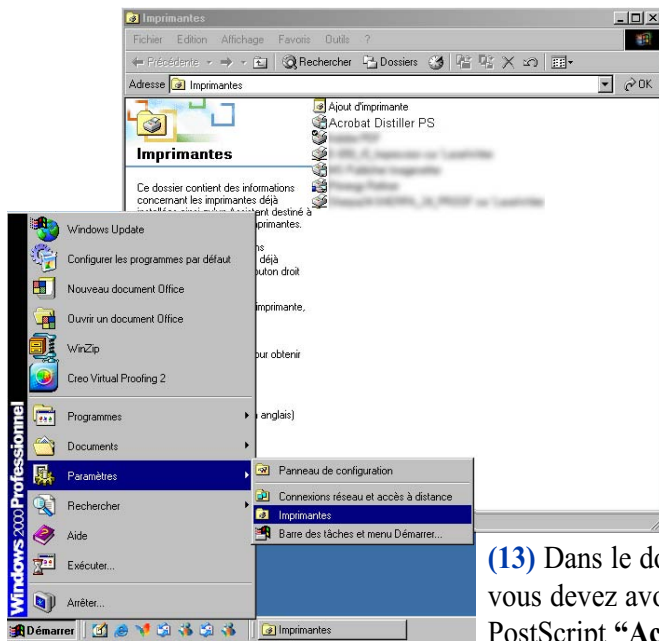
Imprimantes
Fichier Edition Affichage Favoris Outils ?
Précédente Rechercher Dossiers
Adresse Imprimantes
OK
Ajout d'imprimante
Acrobat Distiller PS
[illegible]
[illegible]
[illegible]
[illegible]
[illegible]
Imprimantes
Ce dossier contient des informations concernant les imprimantes déjà installées ainsi qu'un Assistant destiné à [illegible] imprimantes.
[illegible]ns
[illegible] déjà
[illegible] bouton droit
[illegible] imprimante,
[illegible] pour obtenir
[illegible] anglais)
Windows Update
Configurer les programmes par défaut
Nouveau document Office
Ouvrir un document Office
WinZip
Creo Virtual Proofing 2
Programmes
Documents
Paramètres
Rechercher
Aide
Exécuter...
Arrêter...
Windows 2000 Professionnel
Panneau de configuration
Connexions réseau et accès à distance
Imprimantes
Barre des tâches et menu Démarrer...
Démarrer
Imprimantes
(13) Dans le d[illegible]
vous devez av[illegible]
PostScript "Ac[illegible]